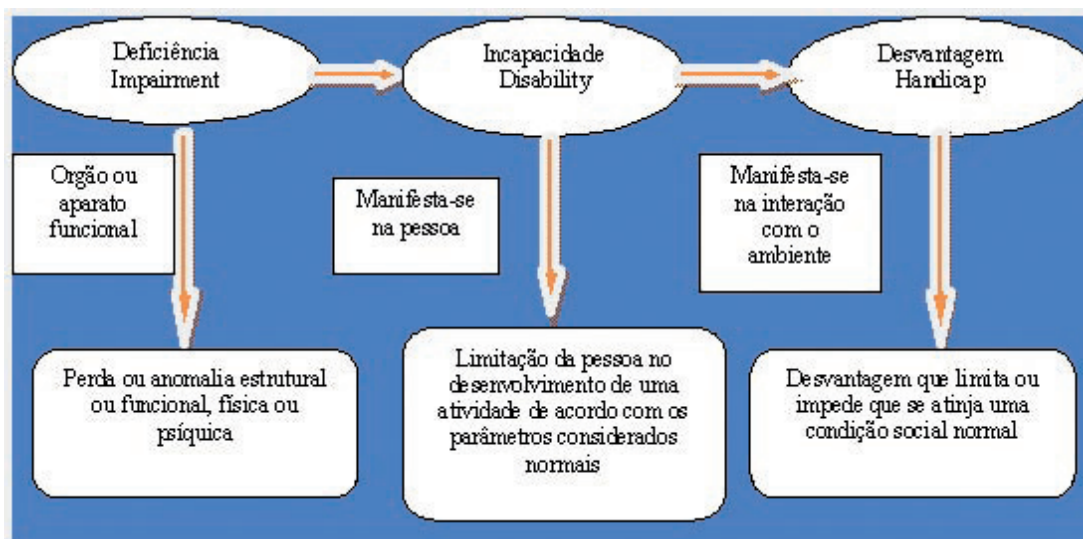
Deficiência
Impairment

Incapacidade
Disability

Desvantagem
Handicap

Orgão ou aparato funcional

Manifesta-se na pessoa

Manifesta-se na interação com o ambiente

Perda ou anomalia estrutural ou funcional, física ou psíquica

Limitação da pessoa no desenvolvimento de uma atividade de acordo com os parâmetros considerados normais

Desvantagem que limita ou impede que se atinja uma condição social normal